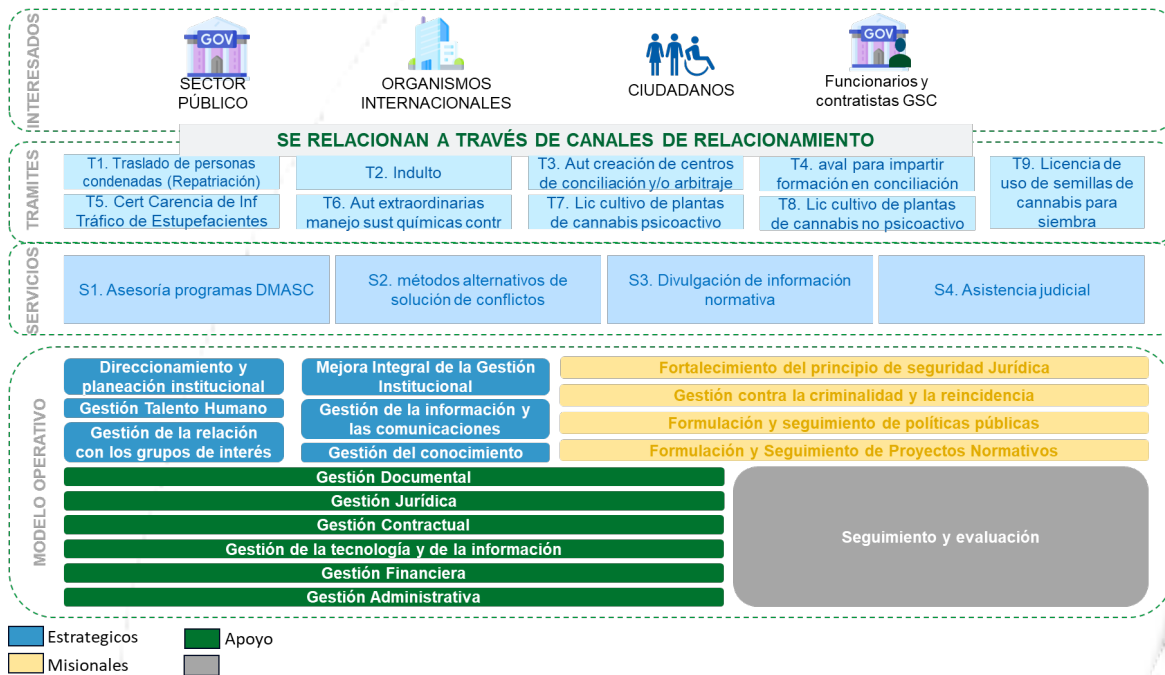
INTERESADOS

GOV
SECTOR PÚBLICO

ORGANISMOS INTERNACIONALES

CIUDADANOS

GOV
Funcionarios y contratistas GSC

SE RELACIONAN A TRAVÉS DE CANALES DE RELACIONAMIENTO

TRAMITES

T1. Traslado de personas condenadas (Repatriación)

T2. Indulto

T3. Aut creación de centros de conciliación y/o arbitraje

T4. aval para impartir formación en conciliación

T9. Licencia de uso de semillas de cannabis para siembra

T5. Cert Carencia de Inf Tráfico de Estupefacientes

T6. Aut extraordinarias manejo sust químicas contr

T7. Lic cultivo de plantas de cannabis psicoactivo

T8. Lic cultivo de plantas de cannabis no psicoactivo

SERVICIOS

S1. Asesoría programas DMASC

S2. métodos alternativos de solución de conflictos

S3. Divulgación de información normativa

S4. Asistencia judicial

MODELO OPERATIVO

Direccionamiento y planeación institucional

Gestión Talento Humano

Gestión de la relación con los grupos de interés

Mejora Integral de la Gestión Institucional

Gestión de la información y las comunicaciones

Gestión del conocimiento

Fortalecimiento del principio de seguridad Jurídica

Gestión contra la criminalidad y la reincidencia

Formulación y seguimiento de políticas públicas

Formulación y Seguimiento de Proyectos Normativos

Gestión Documental

Gestión Jurídica

Gestión Contractual

Gestión de la tecnología y de la información

Gestión Financiera

Gestión Administrativa

Seguimiento y evaluación

Estrategicos
Misionales
Apoyo